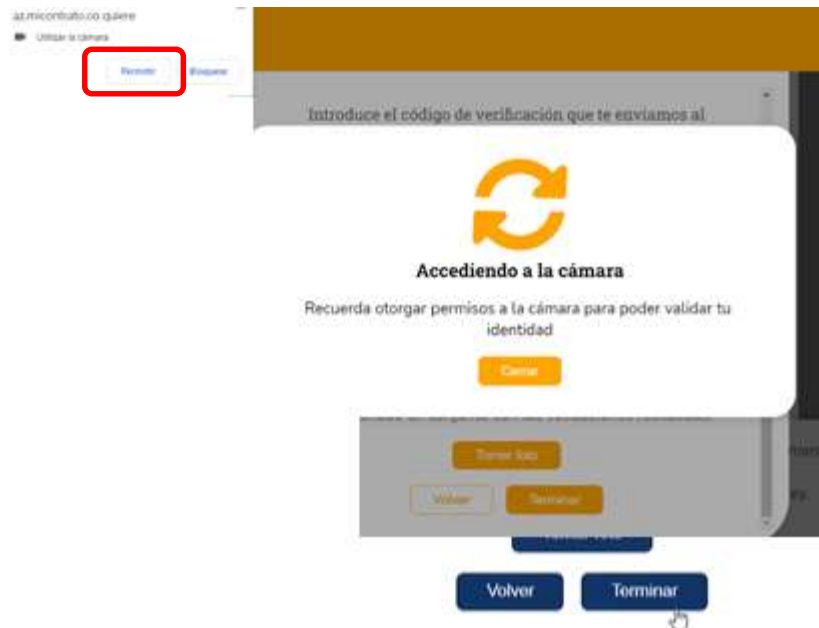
az.micontrato.co quiere
Utilizar la cámara
Permitir Bloquear

Introduce el código de verificación que te enviamos al

Accediendo a la cámara
Recuerda otorgar permisos a la cámara para poder validar tu identidad
Cerrar

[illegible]
Tomar foto
Volver Terminar

Volver Terminar